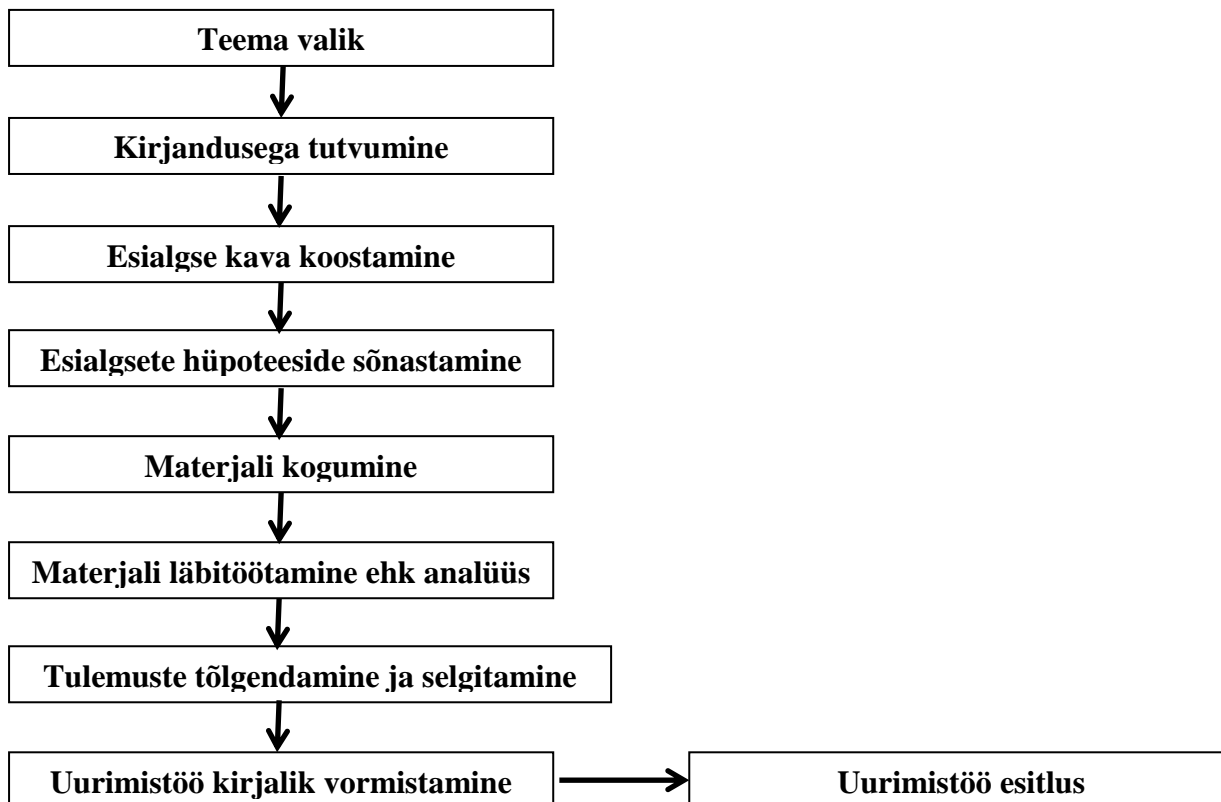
Teema valik

Kirjandusega tutvumine

Esialgse kava koostamine

Esialgsete hüpoteeside sõnastamine

Materjali kogumine

Materjali läbitöötamine ehk analüüs

Tulemuste tõlgendamine ja selgitamine

Uurimistöö kirjalik vormistamine

Uurimistöö esitlus